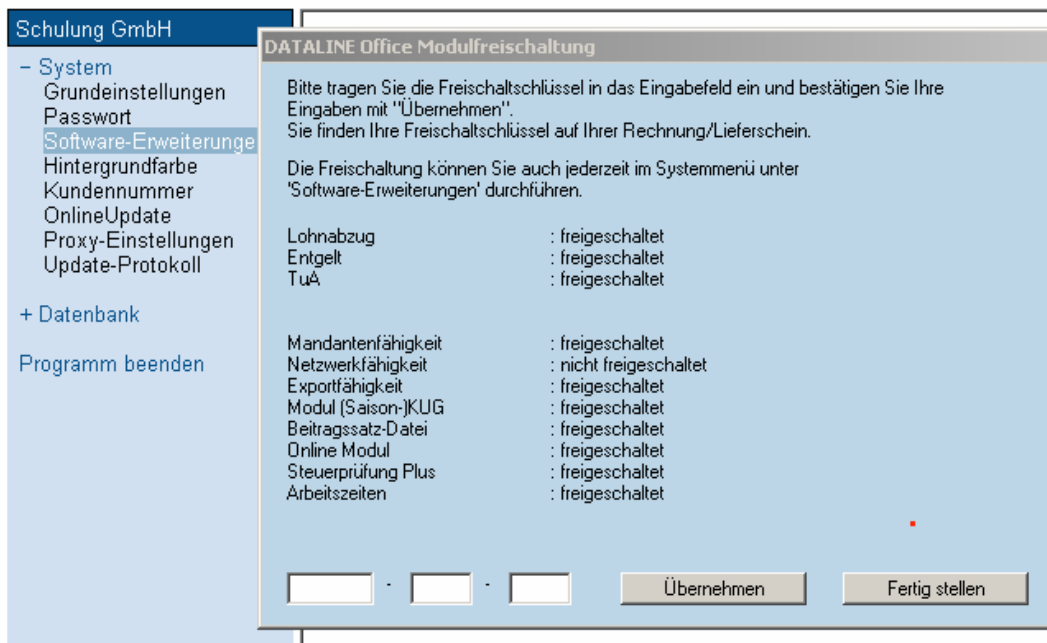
Schulung GmbH

– System
Grundeinstellungen
Passwort
Software-Erweiterunge
Hintergrundfarbe
Kundennummer
OnlineUpdate
Proxy-Einstellungen
Update-Protokoll

+ Datenbank

Programm beenden

DATALINE Office Modulfreischaltung

Bitte tragen Sie die Freischaltschlüssel in das Eingabefeld ein und bestätigen Sie Ihre Eingaben mit "Übernehmen".
Sie finden Ihre Freischaltschlüssel auf Ihrer Rechnung/Lieferschein.

Die Freischaltung können Sie auch jederzeit im Systemmenü unter 'Software-Erweiterungen' durchführen.

| | |
|---|---|
| Lohnabzug | : freigeschaltet |
| Entgelt | : freigeschaltet |
| TuA | : freigeschaltet |
| Mandantenfähigkeit | : freigeschaltet |
| Netzwerkfähigkeit | : nicht freigeschaltet |
| Exportfähigkeit | : freigeschaltet |
| Modul (Saison-)KUG | : freigeschaltet |
| Beitragssatz-Datei | : freigeschaltet |
| Online Modul | : freigeschaltet |
| Steuerprüfung Plus | : freigeschaltet |
| Arbeitszeiten | : freigeschaltet |

- -

Übernehmen

Fertig stellen